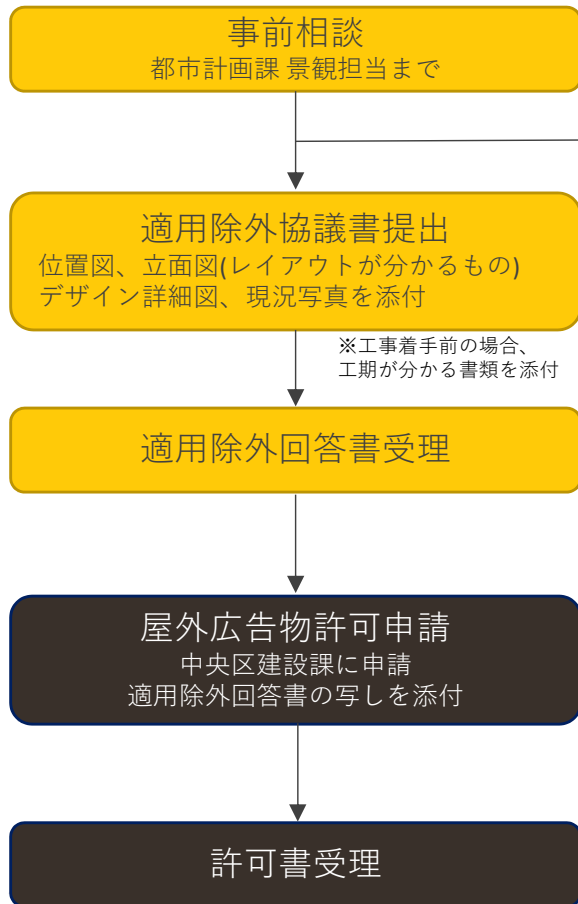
事前相談
都市計画課 景観担当まで

適用除外協議書提出
位置図、立面図(レイアウトが分かるもの)
デザイン詳細図、現況写真を添付

※工事着手前の場合、
工期が分かる書類を添付

適用除外回答書受理

屋外広告物許可申請
中央区建設課に申請
適用除外回答書の写しを添付

許可書受理